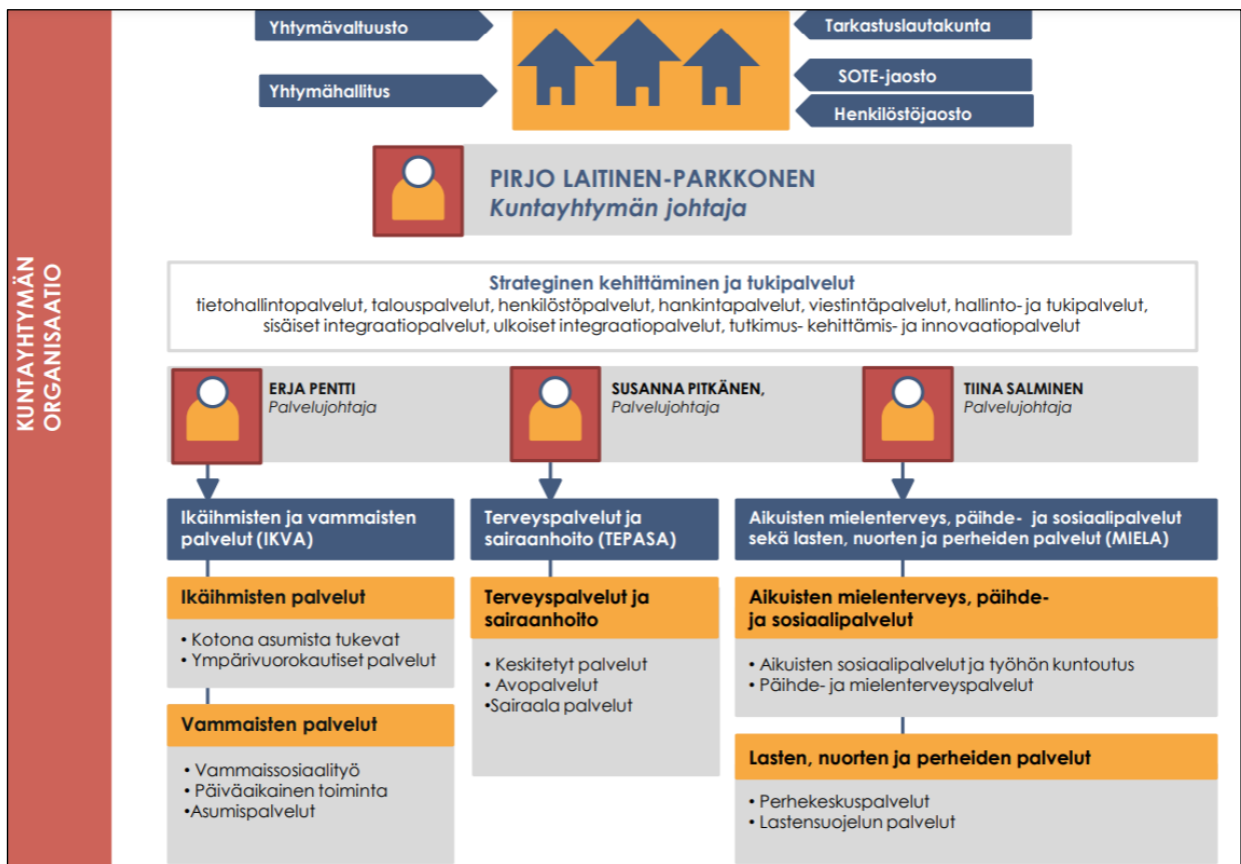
KUNTAYHTYMÄN ORGANISAATIO

Yhtymävaltuusto

Yhtymähallitus

Tarkastuslautakunta

SOTE-jaosto

Henkilöstöjaosto

PIRJO LAITINEN-PARKKONEN
Kuntayhtymän johtaja

Strateginen kehittäminen ja tukipalvelut
tietohallintopalvelut, talouspalvelut, henkilöstöpalvelut, hankintapalvelut, viestintäpalvelut, hallinto- ja tukipalvelut, sisäiset integraatiopalvelut, ulkoiset integraatiopalvelut, tutkimus- kehittämis- ja innovaatiopalvelut

ERJA PENTTI
Palvelujohtaja

SUSANNA PITKÄNEN,
Palvelujohtaja

TIINA SALMINEN
Palvelujohtaja

Ikäihmisten ja vammaisten palvelut (IKVA)

Ikäihmisten palvelut
• Kotona asumista tukevat
• Ympärivuorokautiset palvelut

Vammaisten palvelut
• Vammaissosiaalityö
• Päiväaikainen toiminta
•Asumispalvelut

Terveyspalvelut ja sairaanhoito (TEPASA)

Terveyspalvelut ja sairaanhoito
• Keskitetyt palvelut
• Avopalvelut
•Sairaala palvelut

Aikuisten mielenterveys, päihde- ja sosiaalipalvelut sekä lasten, nuorten ja perheiden palvelut (MIELA)

Aikuisten mielenterveys, päihde- ja sosiaalipalvelut
• Aikuisten sosiaalipalvelut ja työhön kuntoutus
• Päihde- ja mielenterveyspalvelut

Lasten, nuorten ja perheiden palvelut
• Perhekeskuspalvelut
• Lastensuojelun palvelut